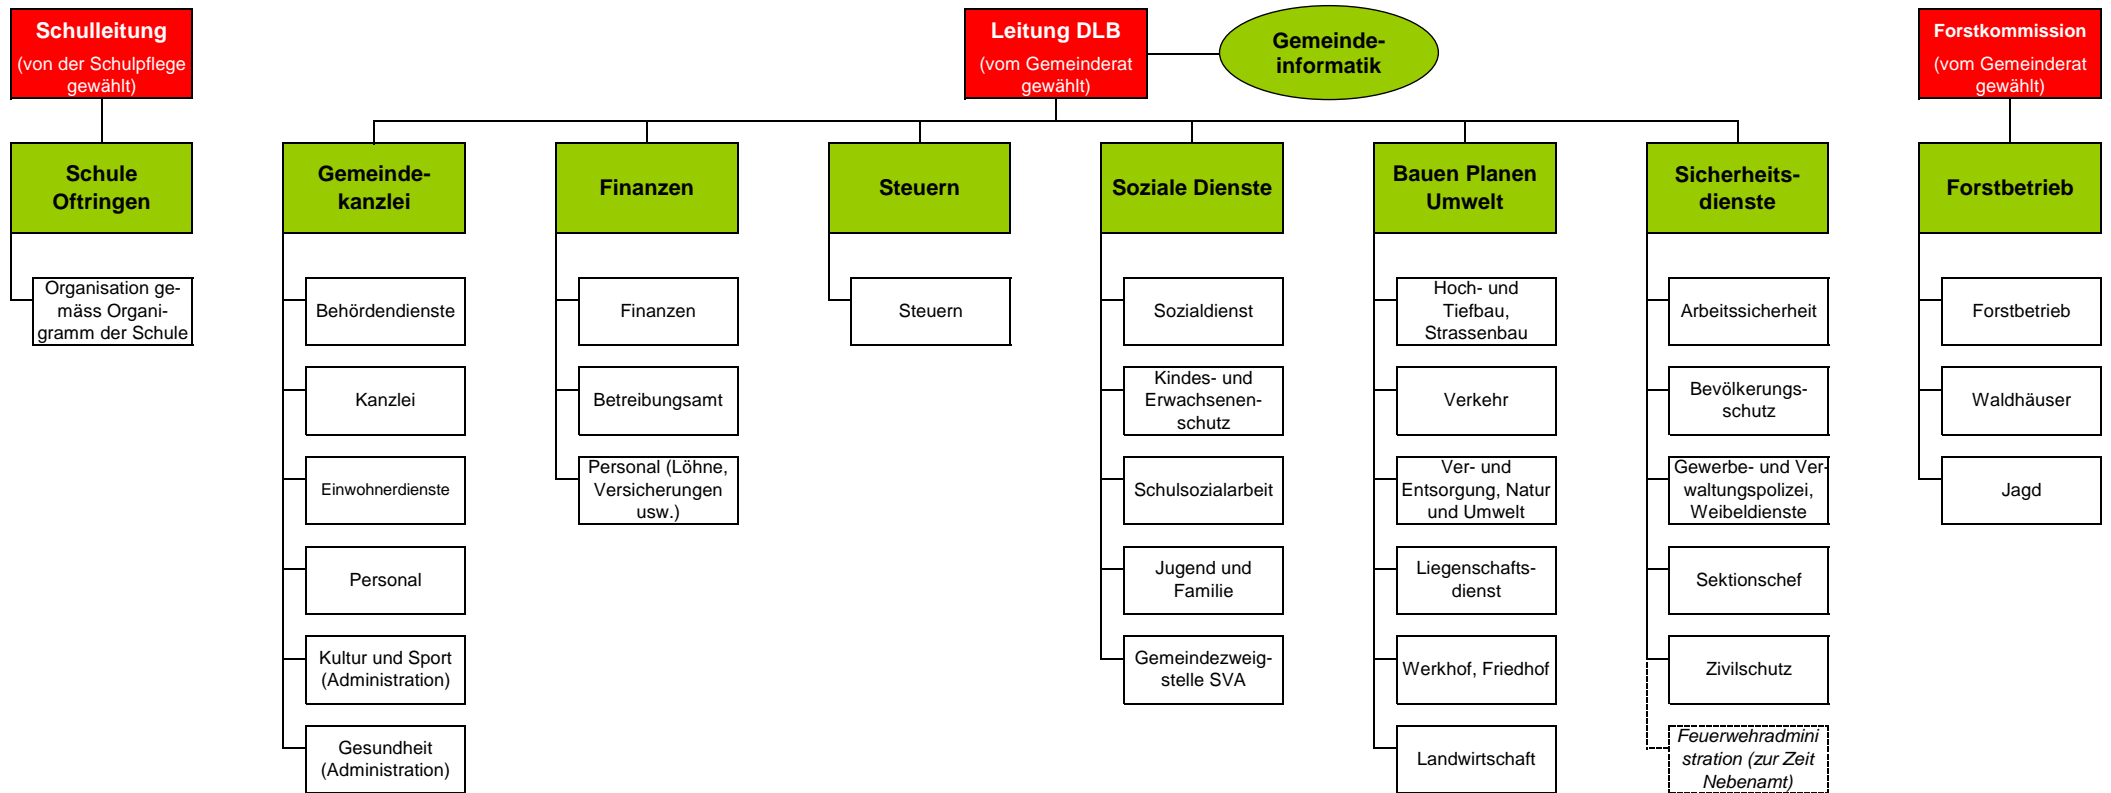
Schulleitung
(von der Schulpflege gewählt)

Leitung DLB
(vom Gemeinderat gewählt)

Gemeindeinformatik

Forstkommission
(vom Gemeinderat gewählt)

Schule Oftringen
Organisation gemäss Organigramm der Schule

Gemeindekanzlei
Behördendienste
Kanzlei
Einwohnerdienste
Personal
Kultur und Sport (Administration)
Gesundheit (Administration)

Finanzen
Finanzen
Betreibungsamt
Personal (Löhne, Versicherungen usw.)

Steuern
Steuern

Soziale Dienste
Sozialdienst
Kindes- und Erwachsenenschutz
Schulsozialarbeit
Jugend und Familie
Gemeindezweigstelle SVA

Bauen Planen Umwelt
Hoch- und Tiefbau, Strassenbau
Verkehr
Ver- und Entsorgung, Natur und Umwelt
Liegenschaftsdienst
Werkhof, Friedhof
Landwirtschaft

Sicherheitsdienste
Arbeitssicherheit
Bevölkerungsschutz
Gewerbe- und Verwaltungspolizei, Weibeldienste
Sektionschef
Zivilschutz
Feuerwehradministration (zur Zeit Nebenamt)

Forstbetrieb
Forstbetrieb
Waldhäuser
Jagd